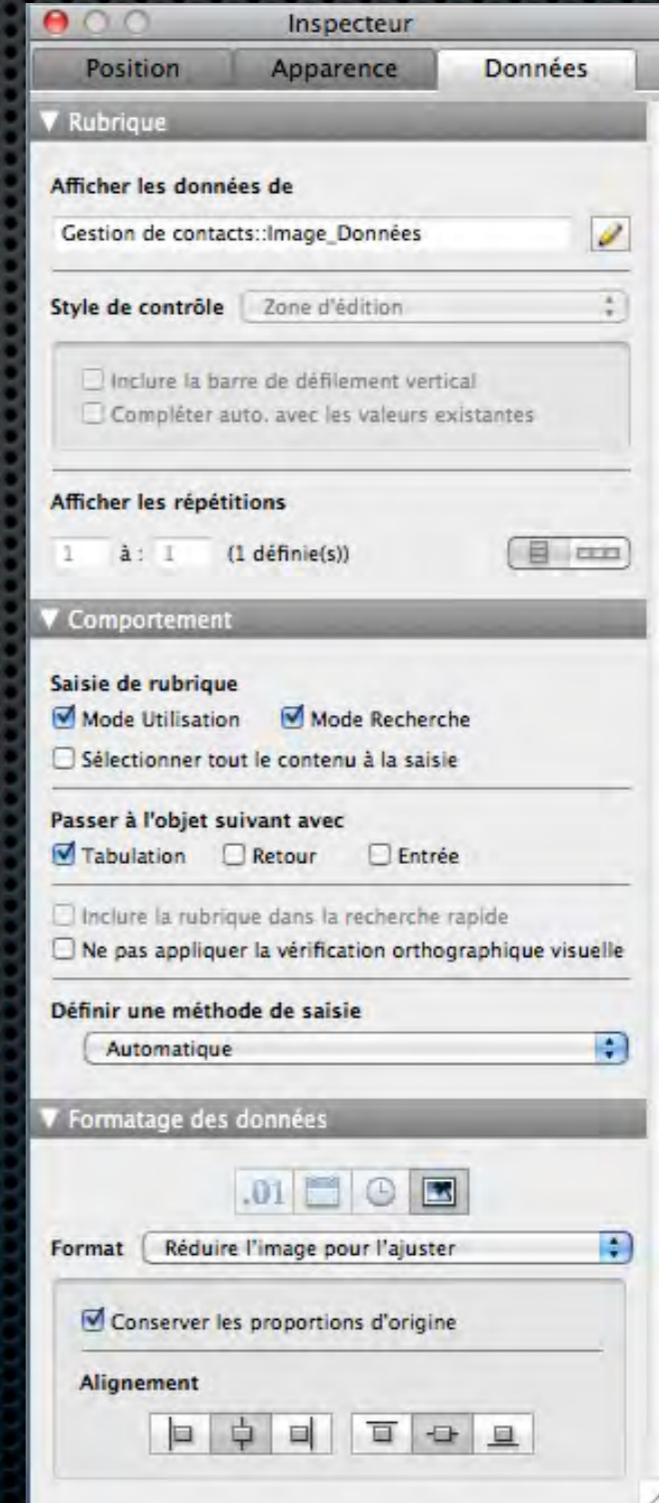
Inspecteur

Position | Apparence | Données

▼ Rubrique

Afficher les données de

Gestion de contacts::Image_Données

Style de contrôle  Zone d'édition

Inclure la barre de défilement vertical
Compléter auto. avec les valeurs existantes

Afficher les répétitions

1  à : 1  (1 définie(s))

▼ Comportement

Saisie de rubrique
Mode Utilisation  Mode Recherche
Sélectionner tout le contenu à la saisie

Passer à l'objet suivant avec
Tabulation  Retour  Entrée

Inclure la rubrique dans la recherche rapide
Ne pas appliquer la vérification orthographique visuelle

Définir une méthode de saisie
Automatique

▼ Formatage des données

.01

Format  Réduire l'image pour l'ajuster

Conserver les proportions d'origine

Alignement